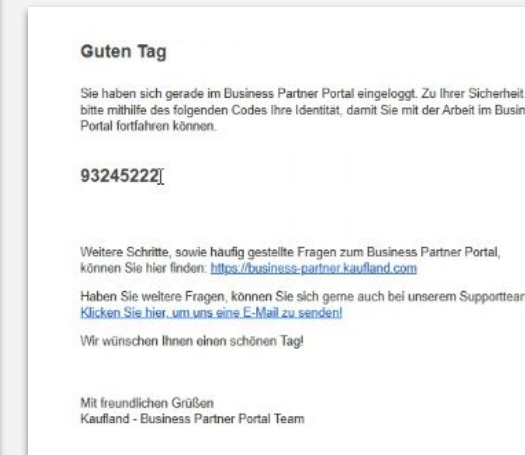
Guten Tag

Sie haben sich gerade im Business Partner Portal eingeloggt. Zu Ihrer Sicherheit bitte mithilfe des folgenden Codes Ihre Identität, damit Sie mit der Arbeit im Busin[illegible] Portal fortfahren können.

93245222

Weitere Schritte, sowie häufig gestellte Fragen zum Business Partner Portal, können Sie hier finden: https://business-partner.kaufland.com

Haben Sie weitere Fragen, können Sie sich gerne auch bei unserem Supporttear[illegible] Klicken Sie hier, um uns eine E-Mail zu senden!

Wir wünschen Ihnen einen schönen Tag!

Mit freundlichen Grüßen
Kaufland - Business Partner Portal Team